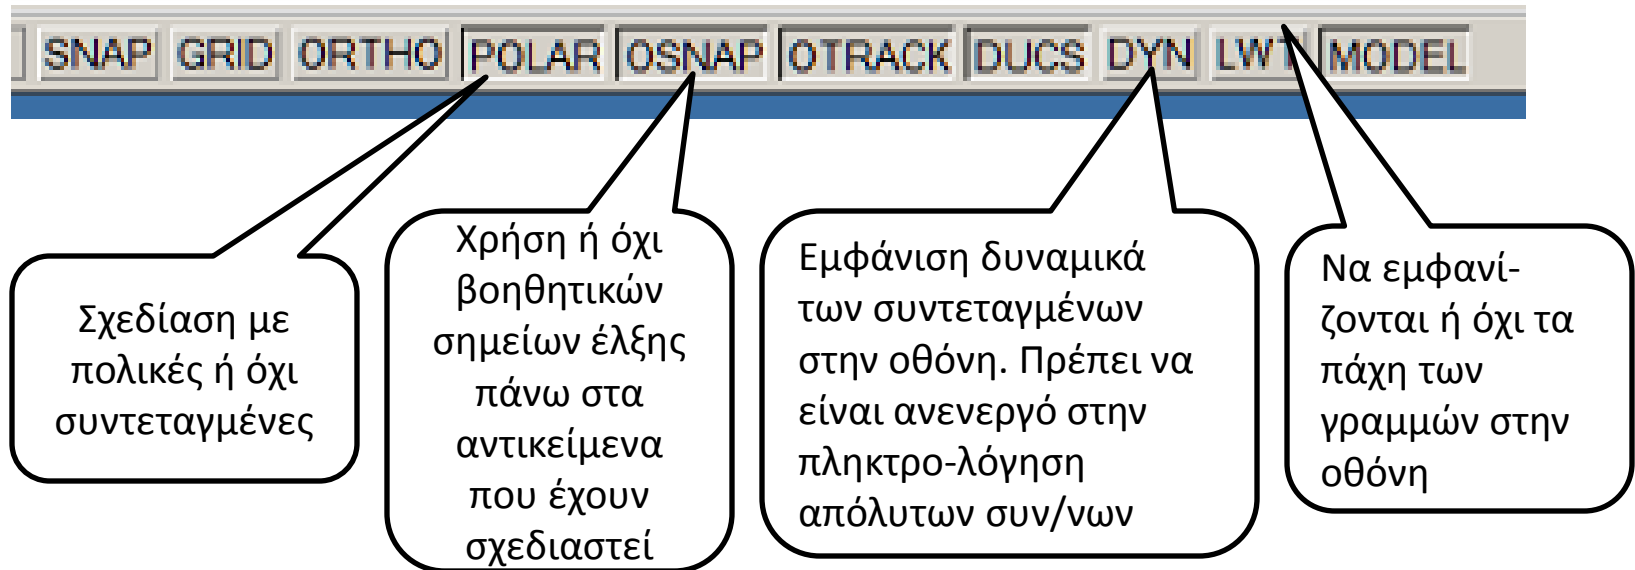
SNAP GRID ORTHO POLAR OSNAP OTRACK DUCS DYN LWT MODEL

Σχεδίαση με πολικές ή όχι συντεταγμένες

Χρήση ή όχι βοηθητικών σημείων έλξης πάνω στα αντικείμενα που έχουν σχεδιαστεί

Εμφάνιση δυναμικά των συντεταγμένων στην οθόνη. Πρέπει να είναι ανενεργό στην πληκτρο-λόγηση απόλυτων συν/νων

Να εμφανίζονται ή όχι τα πάχη των γραμμών στην οθόνη